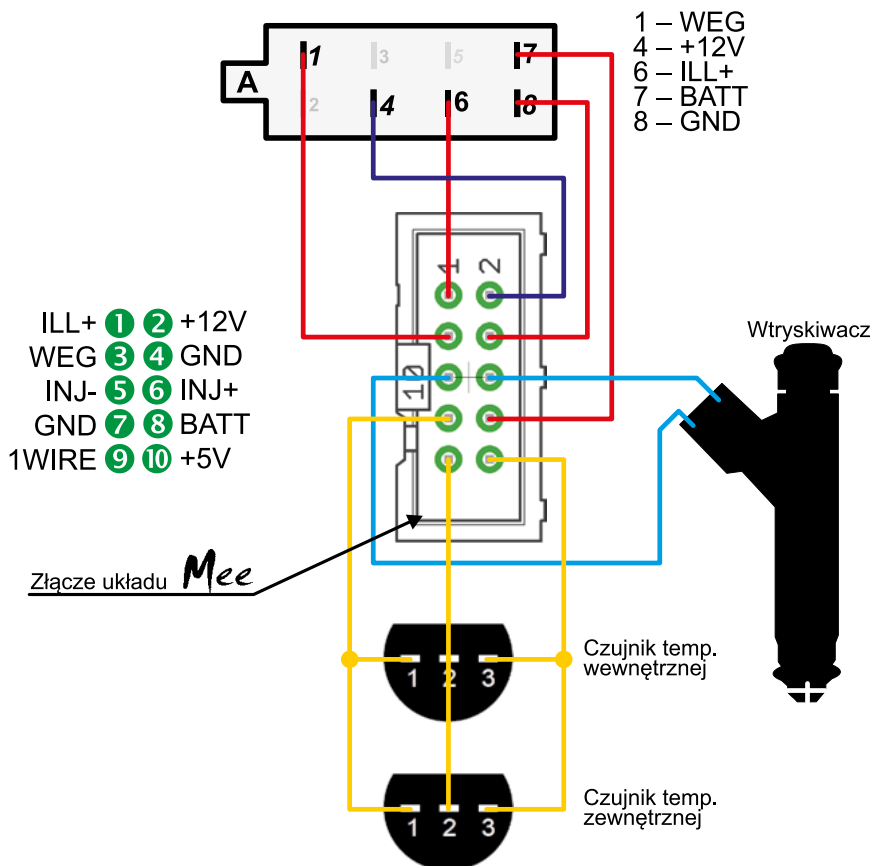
A
1 3 5 7
2 4 6 8

1 – WEG
4 – +12V
6 – ILL+
7 – BATT
8 – GND

1 2
10

ILL+ 1 2 +12V
WEG 3 4 GND
INJ- 5 6 INJ+
GND 7 8 BATT
1WIRE 9 10 +5V

Wtryskiwacz

Złącze układu Mee

1 2 3
Czujnik temp. wewnętrznej

1 2 3
Czujnik temp. zewnętrznej